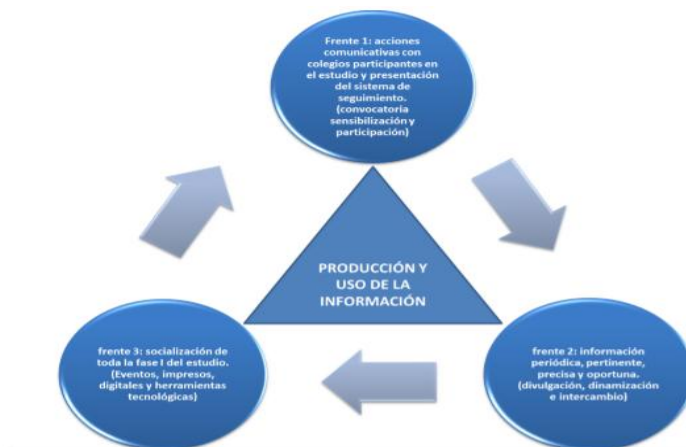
Frente 1: acciones comunicativas con colegios participantes en el estudio y presentación del sistema de seguimiento. (convocatoria sensibilización y participación)

PRODUCCIÓN Y USO DE LA INFORMACIÓN

frente 2: información periódica, pertinente, precisa y oportuna. (divulgación, dinamización e intercambio)

frente 3: socialización de toda la fase I del estudio. (Eventos, impresos, digitales y herramientas tecnológicas)